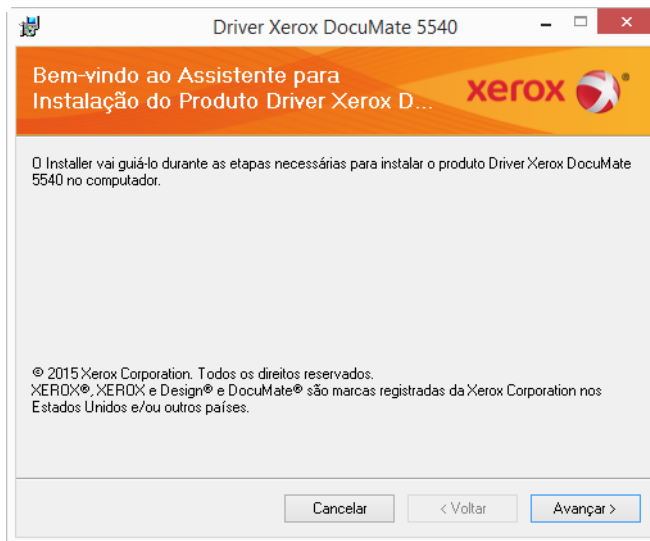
Driver Xerox DocuMate 5540

Bem-vindo ao Assistente para Instalação do Produto Driver Xerox D...

xerox

O Installer vai guiá-lo durante as etapas necessárias para instalar o produto Driver Xerox DocuMate 5540 no computador.

© 2015 Xerox Corporation. Todos os direitos reservados.
XEROX®, XEROX e Design® e DocuMate® são marcas registradas da Xerox Corporation nos Estados Unidos e/ou outros países.

Cancelar
< Voltar
Avançar >